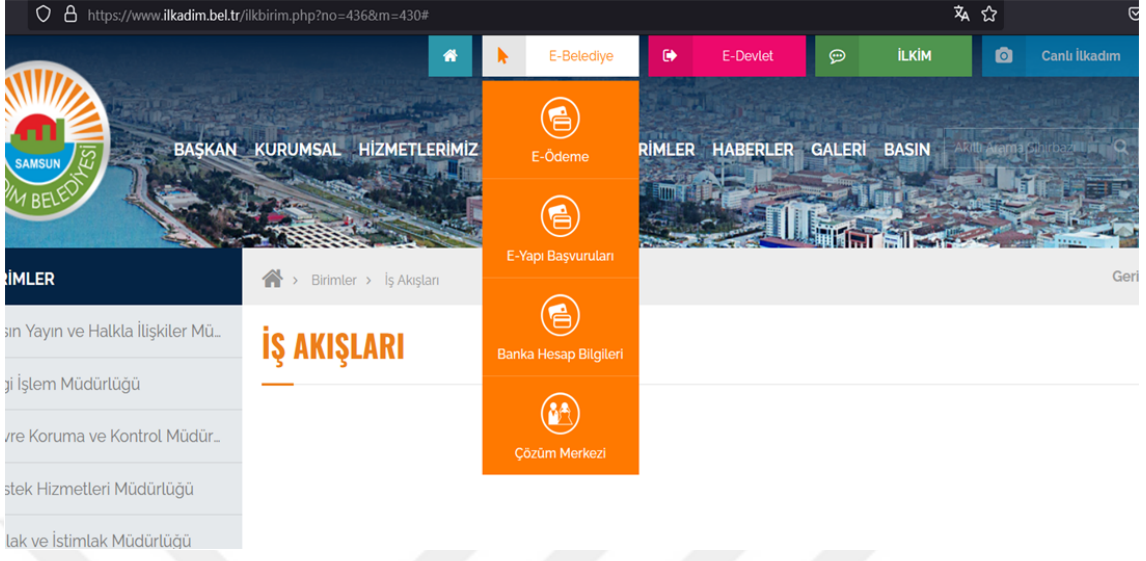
https://www.ilkadim.bel.tr/ilkbirim.php?no=436&m=430#

E-Belediye
E-Devlet
İLKİM
Canlı İlkadım

SAMSUN
IM BELEDİYESİ

BAŞKAN KURUMSAL HİZMETLERİMİZ
RİMLER HABERLER GALERİ BASIN
Akıllı Arama Bulunuz

E-Ödeme
E-Yapı Başvuruları
Banka Hesap Bilgileri
Çözüm Merkezi

İRİMLER
Birimler > İş Akışları
Geri

İŞ AKIŞLARI

sın Yayın ve Halkla İlişkiler Mü...
gi İşlem Müdürlüğü
vre Koruma ve Kontrol Müdür...
stek Hizmetleri Müdürlüğü
lak ve İstimlak Müdürlüğü